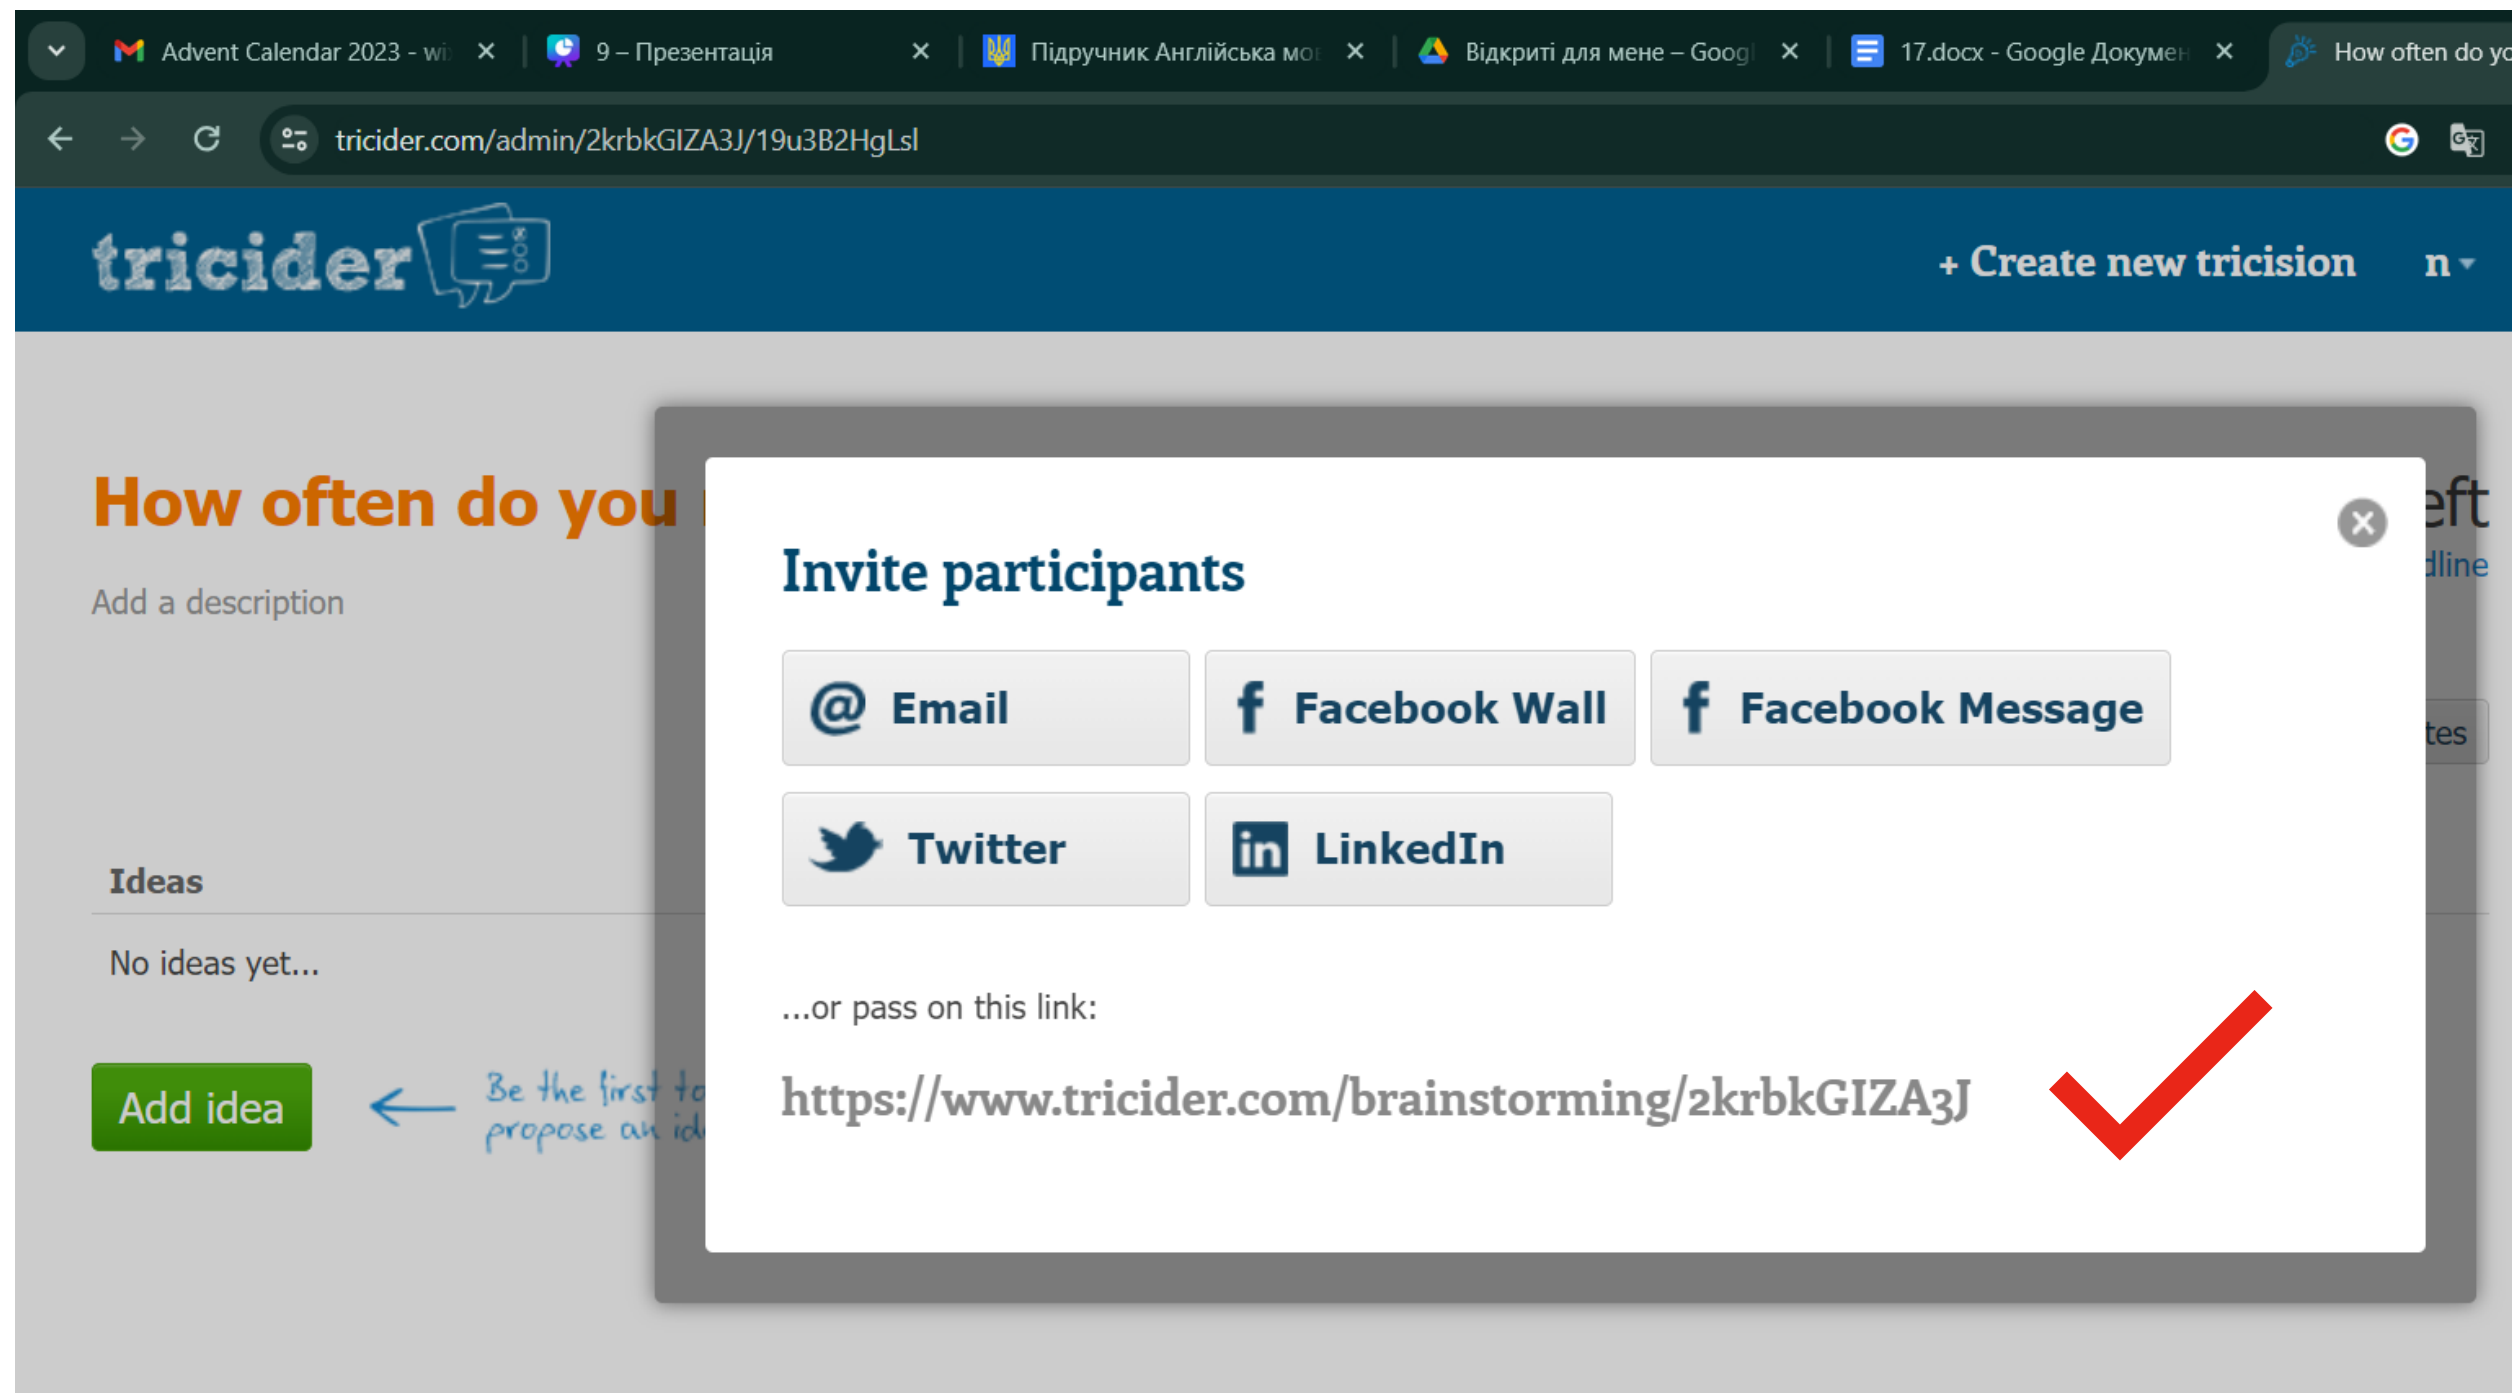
Advent Calendar 2023 - wi ×
9 – Презентація ×
Підручник Англійська мо ×
Відкриті для мене – Googl ×
17.docx - Google Докумен ×
How often do yo

tricider.com/admin/2krbkGIZA3J/19u3B2HgLsl

tricider

+ Create new tricision n

How often do you

Add a description

Ideas

No ideas yet...

Add idea

Be the first to propose an id

eft
dline
tes

Invite participants

Email

Facebook Wall

Facebook Message

Twitter

LinkedIn

...or pass on this link:

https://www.tricider.com/brainstorming/2krbkGIZA3J